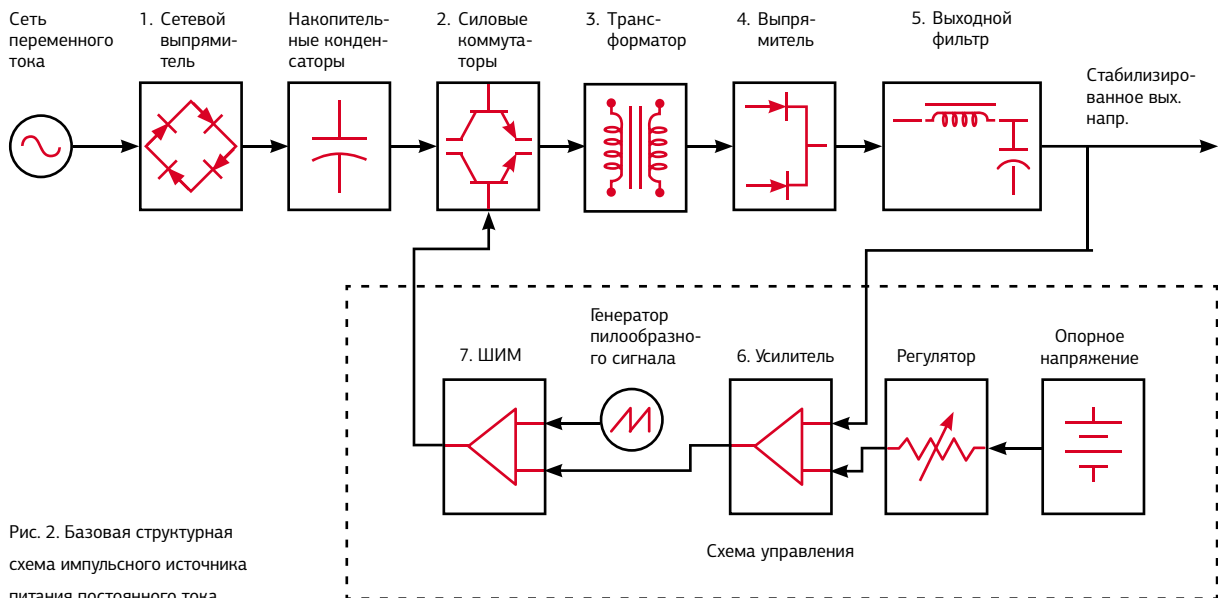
Сеть переменного тока

1. Сетевой выпрямитель

Накопительные конденсаторы

2. Силовые коммутаторы

3. Трансформатор

4. Выпрямитель

5. Выходной фильтр

Стабилизированное вых. напр.

Генератор пилообразного сигнала

7. ШИМ

6. Усилитель

Регулятор

Опорное напряжение

Схема управления

Рис. 2. Базовая структурная схема импульсного источника питания постоянного тока